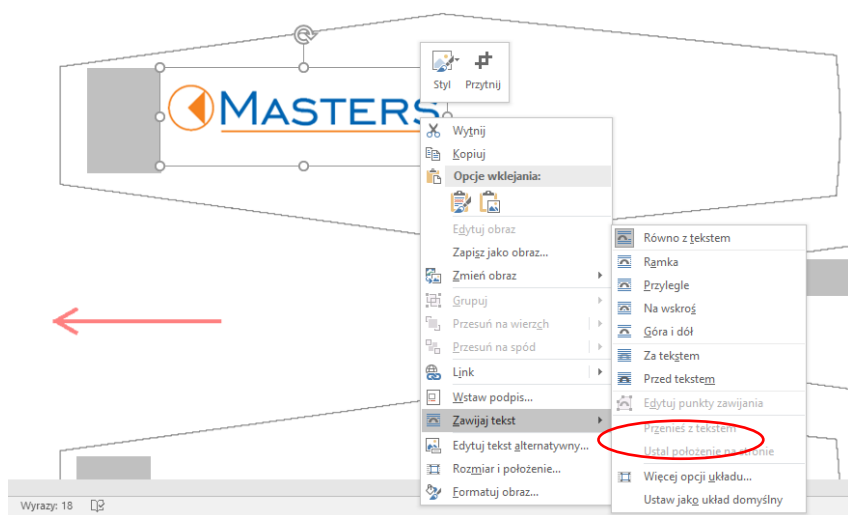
Styl
Przytnij

MASTERS

Wytnij
Kopiuj
Opcje wklejania:
Edytuj obraz
Zapisz jako obraz...
Zmień obraz
Grupuj
Przesuń na wierzch
Przesuń na spód
Link
Wstaw podpis...
Zawijaj tekst
Edytuj tekst alternatywny...
Rozmiar i położenie...
Formatuj obraz...

Równo z tekstem
Ramka
Przylegle
Na wskroś
Góra i dół
Za tekstem
Przed tekstem
Edytuj punkty zawijania
Przenieś z tekstem
Ustal położenie na stronie
Więcej opcji układu...
Ustaw jako układ domyślny

Wyrazy: 18